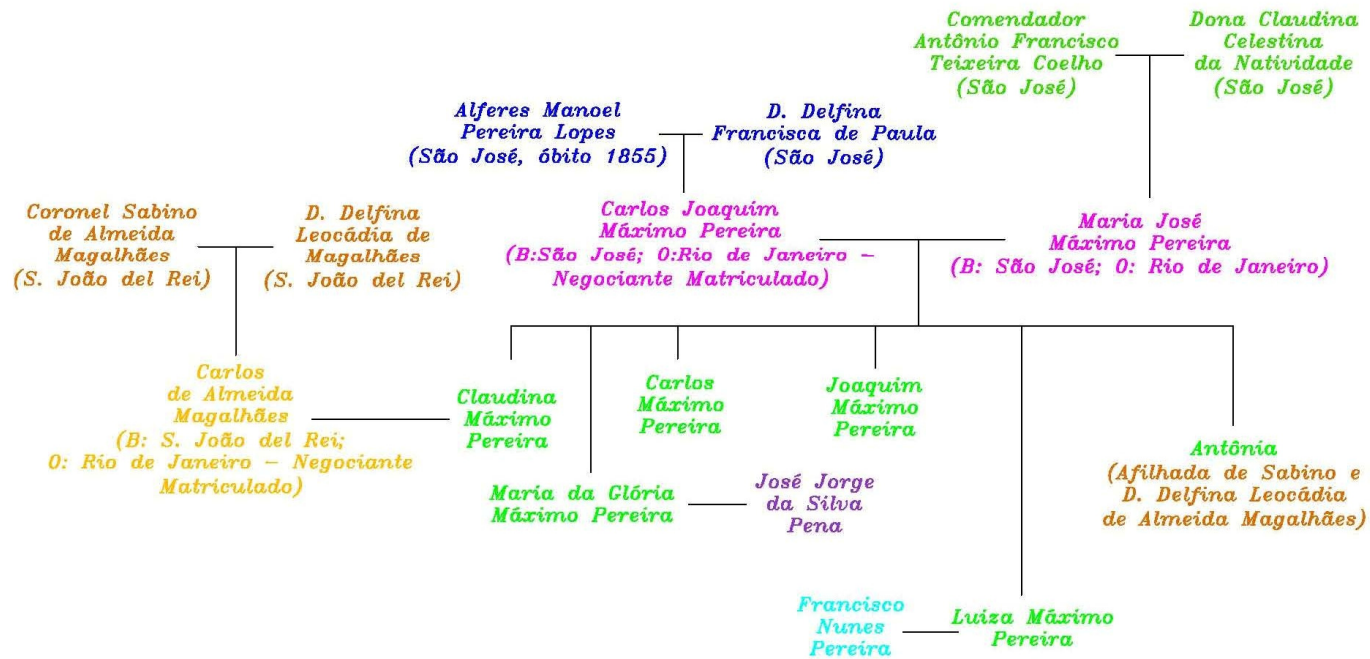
Comendador Antônio Francisco Teixeira Coelho (São José)

Dona Claudina Celestina da Natividade (São José)

Alferes Manoel Pereira Lopes (São José, óbito 1855)

D. Delfina Francisca de Paula (São José)

Coronel Sabino de Almeida Magalhães (S. João del Rei)

D. Delfina Leocádia de Magalhães (S. João del Rei)

Carlos Joaquim Máximo Pereira (B:São José; O:Rio de Janeiro – Negociante Matriculado)

Maria José Máximo Pereira (B: São José; O: Rio de Janeiro)

Carlos de Almeida Magalhães (B: S. João del Rei; O: Rio de Janeiro – Negociante Matriculado)

Claudina Máximo Pereira

Carlos Máximo Pereira

Joaquim Máximo Pereira

Antônia (Afilhada de Sabino e D. Delfina Leocádia de Almeida Magalhães)

Maria da Glória Máximo Pereira

José Jorge da Silva Pena

Francisco Nunes Pereira

Luiza Máximo Pereira